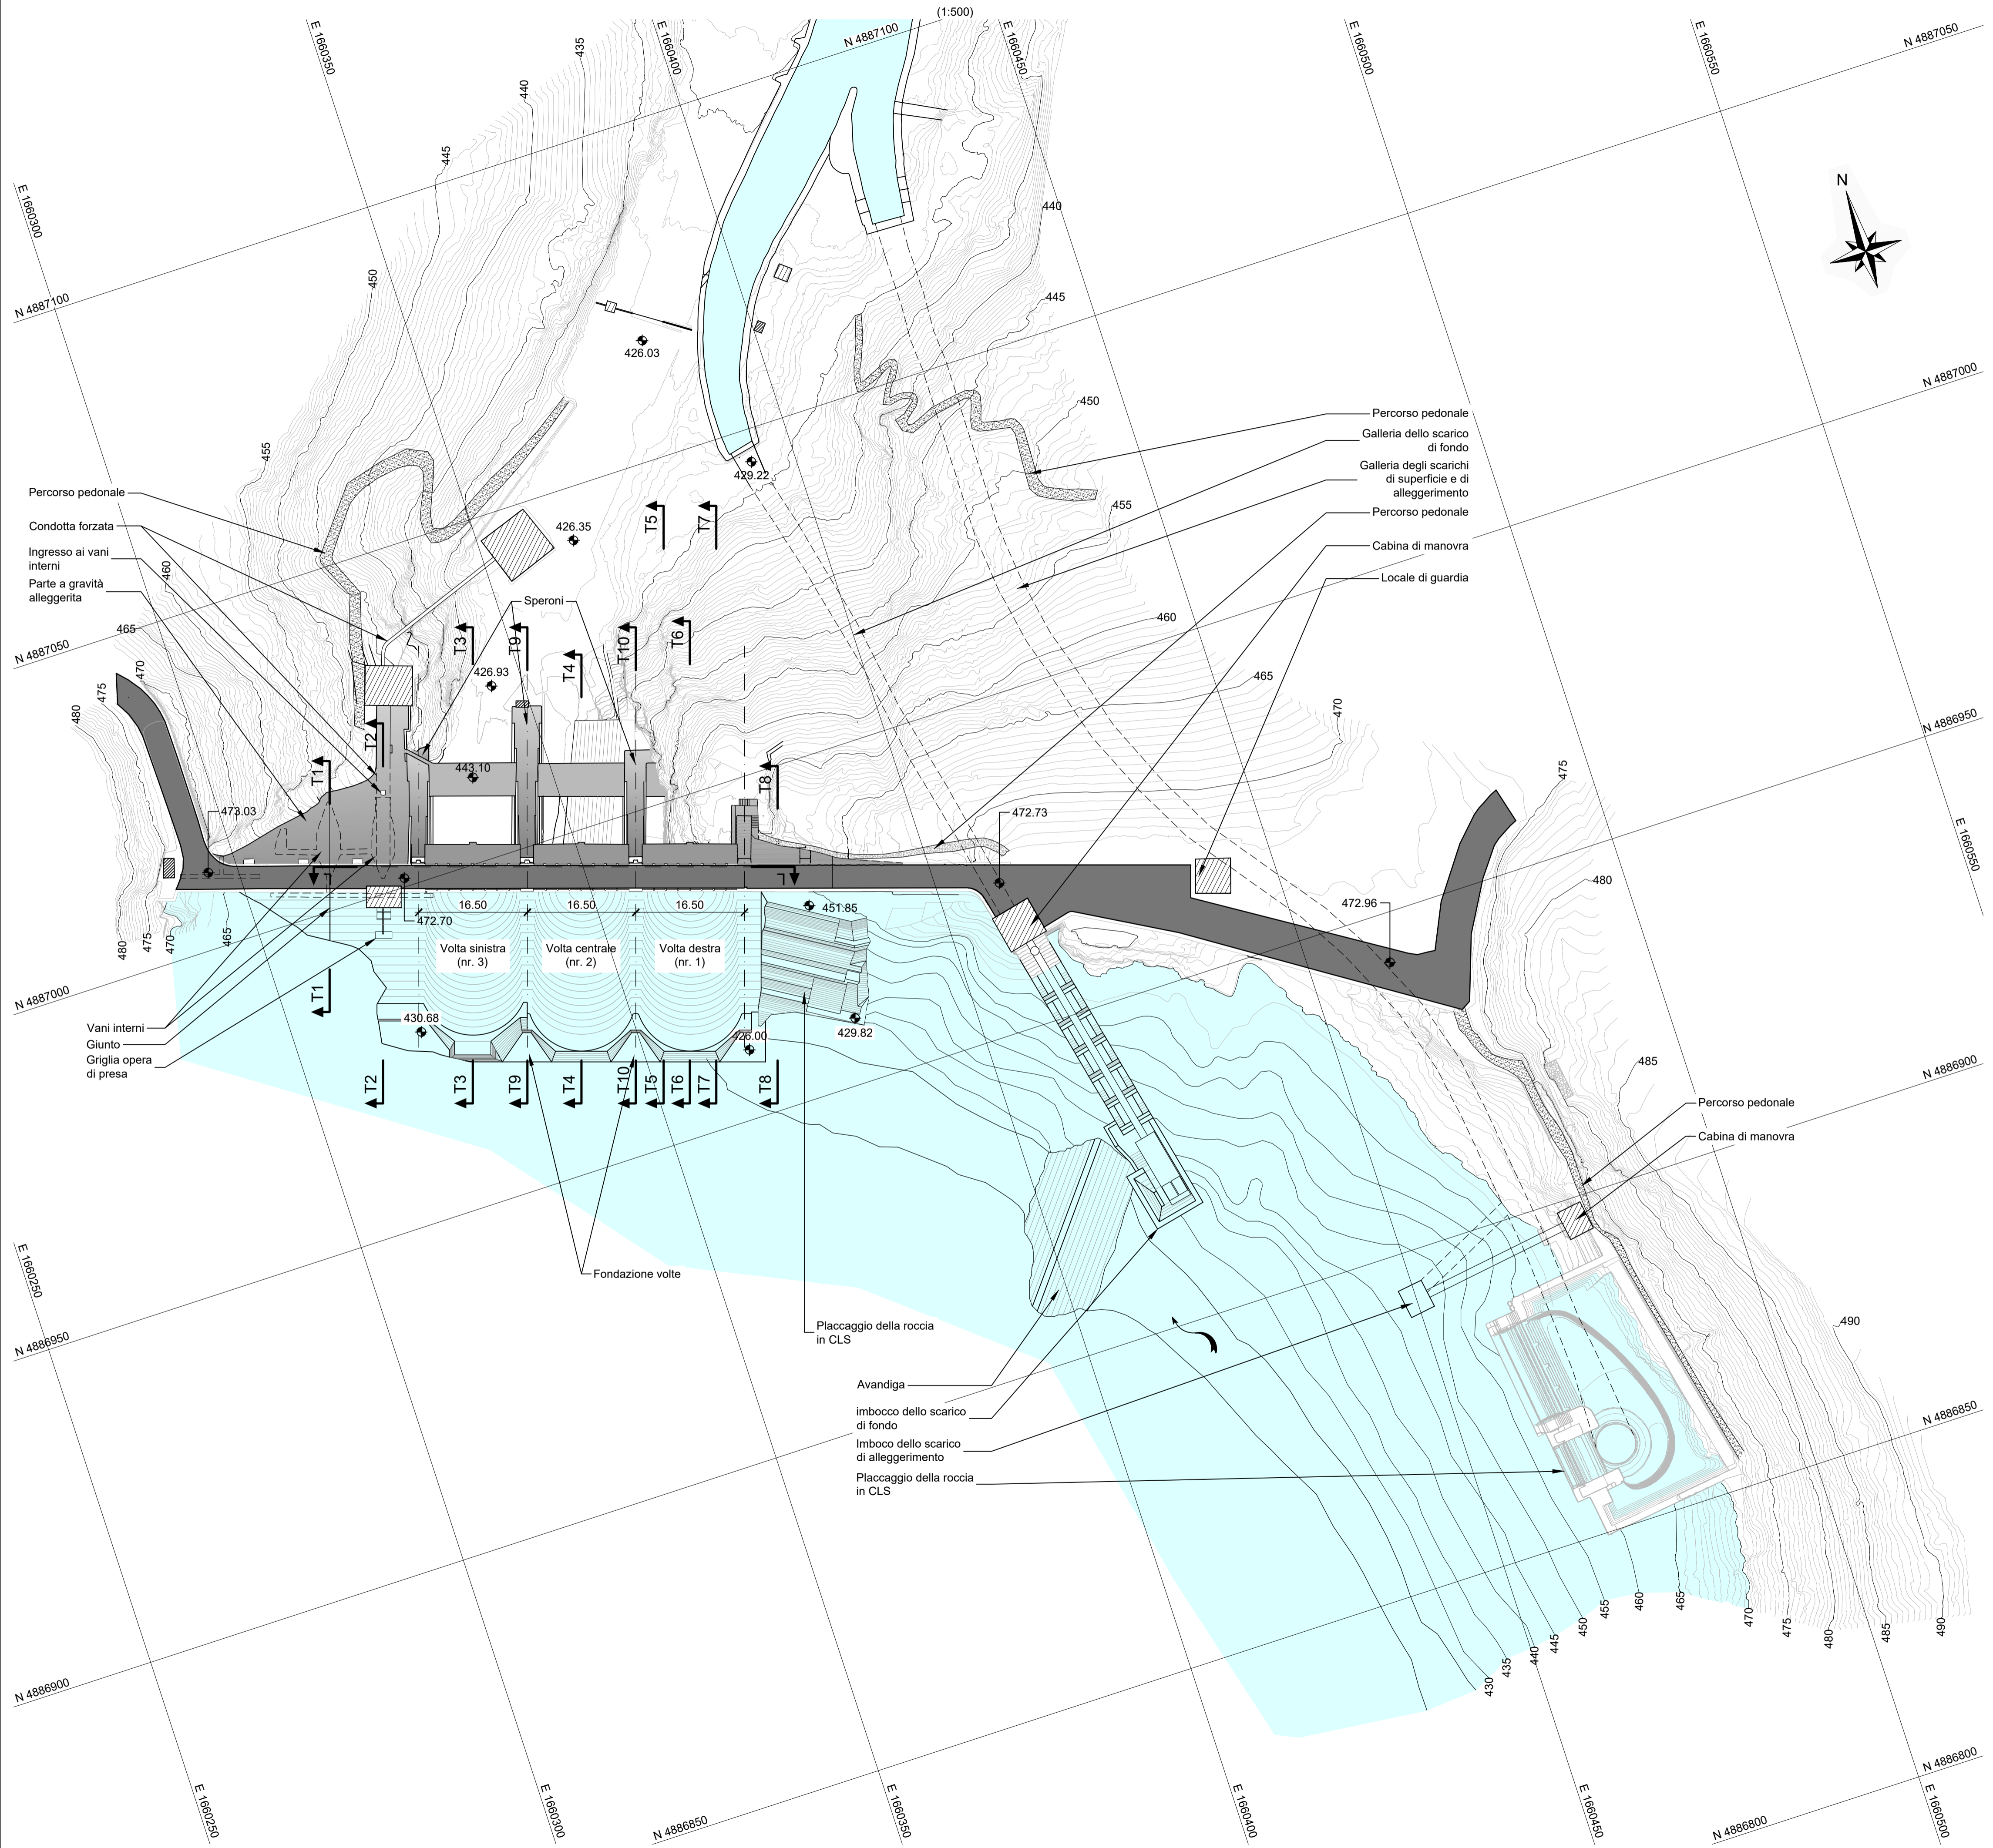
(1:500)

E 1660350
E 1660400
E 1660450
E 1660500
E 1660550
N 4887100
N 4887050
E 1660300
N 4887100
N 4887000
N 4887050
N 4886950
N 4887000
N 4886900
N 4886950
N 4886850
N 4886900
N 4886800
N 4886850
N 4886800
E 1660250
E 1660250
E 1660300
E 1660350
E 1660400
E 1660450
E 1660500
E 1660550

N

440
435
445
450
440
445
450
455
455
460
460
465
465
470
470
475
475
480
480
480
475
470
465
485
490
430
435
440
445
450
455
460
465
470
475
480
485
490

426.03
429.22
426.35
426.93
443.10
473.03
472.70
472.73
472.96
451.85
429.82
430.68
426.00

Percorso pedonale
Condotta forzata
Ingresso ai vani interni
Parte a gravità alleggerita
Speroni
Percorso pedonale
Galleria dello scarico di fondo
Galleria degli scarichi di superficie e di alleggerimento
Percorso pedonale
Cabina di manovra
Locale di guardia

T1 T2 T3 T4 T5 T6 T7 T8 T9 T10
L L

16.50
16.50
16.50
Volta sinistra (nr. 3)
Volta centrale (nr. 2)
Volta destra (nr. 1)

Vani interni
Giunto
Griglia opera di presa

T1
T2 T3 T9 T4 T10 T5 T6 T7 T8

Fondazione volte
Placcaggio della roccia in CLS

Percorso pedonale
Cabina di manovra

Avandiga
imbocco dello scarico di fondo
Imboco dello scarico di alleggerimento
Placcaggio della roccia in CLS